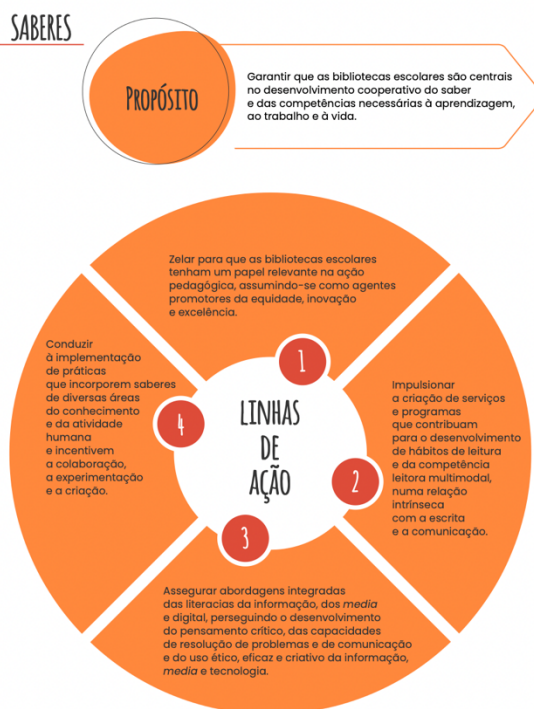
SABERES

PROPÓSITO

Garantir que as bibliotecas escolares são centrais no desenvolvimento cooperativo do saber e das competências necessárias à aprendizagem, ao trabalho e à vida.

Zelar para que as bibliotecas escolares tenham um papel relevante na ação pedagógica, assumindo-se como agentes promotores da equidade, inovação e excelência.

1

Impulsionar a criação de serviços e programas que contribuam para o desenvolvimento de hábitos de leitura e da competência leitora multimodal, numa relação intrínseca com a escrita e a comunicação.

2

Assegurar abordagens integradas das literacias da informação, dos *media* e digital, perseguindo o desenvolvimento do pensamento crítico, das capacidades de resolução de problemas e de comunicação e do uso ético, eficaz e criativo da informação, *media* e tecnologia.

3

Conduzir à implementação de práticas que incorporem saberes de diversas áreas do conhecimento e da atividade humana e incentivem a colaboração, a experimentação e a criação.

4

LINHAS DE AÇÃO